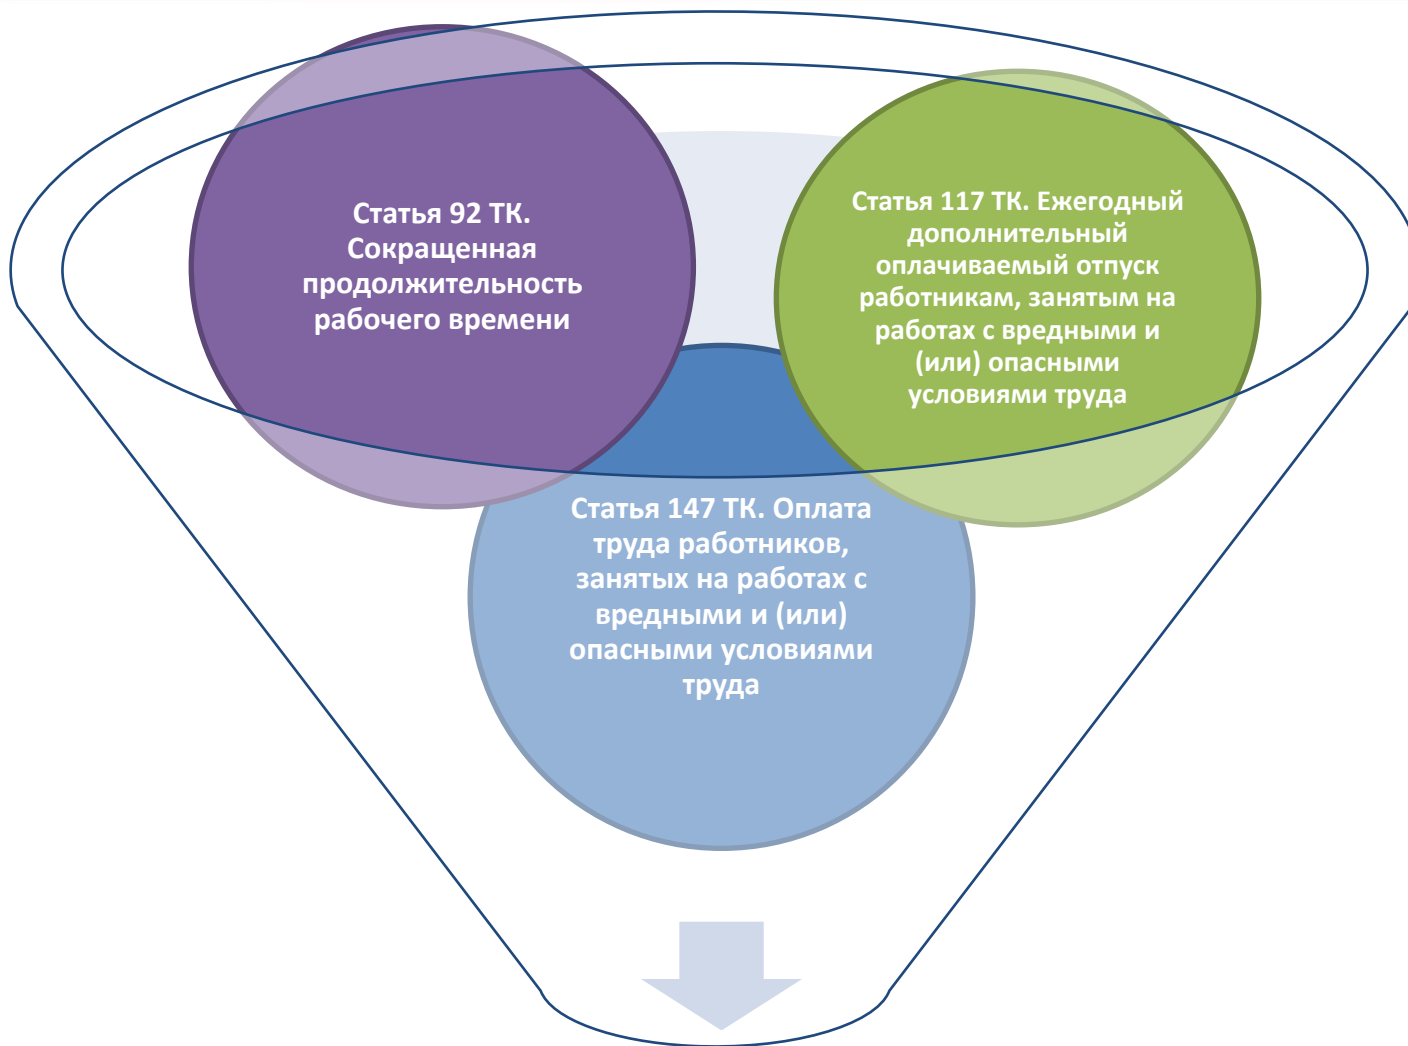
Статья 92 ТК. Сокращенная продолжительность рабочего времени

Статья 117 ТК. Ежегодный дополнительный оплачиваемый отпуск работникам, занятым на работах с вредными и (или) опасными условиями труда

Статья 147 ТК. Оплата труда работников, занятых на работах с вредными и (или) опасными условиями труда